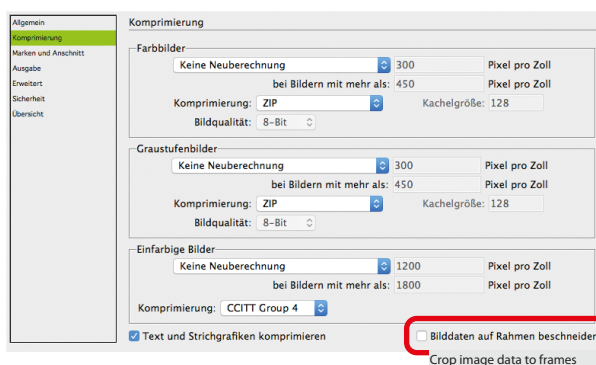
Allgemein
Komprimierung
Marken und Anschnitt
Ausgabe
Erweitert
Sicherheit
Übersicht

Komprimierung

Farbbilder
Keine Neuberechnung
300
Pixel pro Zoll
bei Bildern mit mehr als:
450
Pixel pro Zoll
Komprimierung:
ZIP
Kachelgröße:
128
Bildqualität:
8-Bit

Graustufenbilder
Keine Neuberechnung
300
Pixel pro Zoll
bei Bildern mit mehr als:
450
Pixel pro Zoll
Komprimierung:
ZIP
Kachelgröße:
128
Bildqualität:
8-Bit

Einfarbige Bilder
Keine Neuberechnung
1200
Pixel pro Zoll
bei Bildern mit mehr als:
1800
Pixel pro Zoll
Komprimierung:
CCITT Group 4

Text und Strichgrafiken komprimieren
Bilddaten auf Rahmen beschneiden

Crop image data to frames